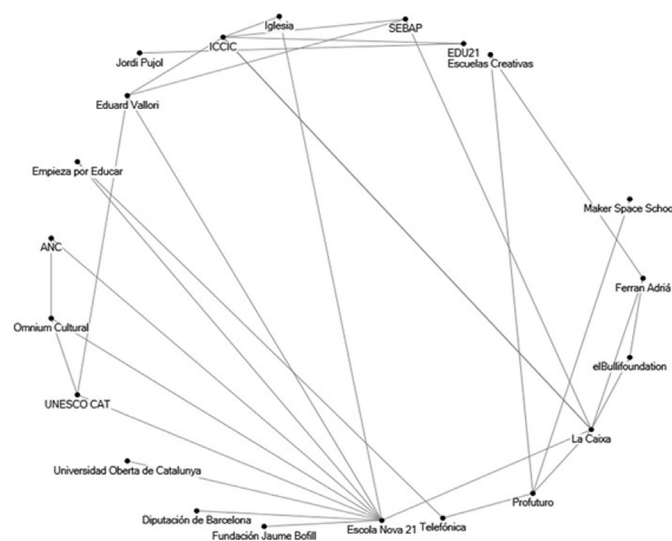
Iglesia
SEBAP
ICCIC
EDU21
Jordi Pujol
Escuelas Creativas
Eduard Vallori
Empieza por Educar
Maker Space Schoo
ANC
Ferran Adriá
Omnium Cultural
elBullifoundation
UNESCO CAT
La Caixa
Universidad Oberta de Catalunya
Profuturo
Diputación de Barcelona
Fundación Jaume Bofill
Escola Nova 21
Telefónica